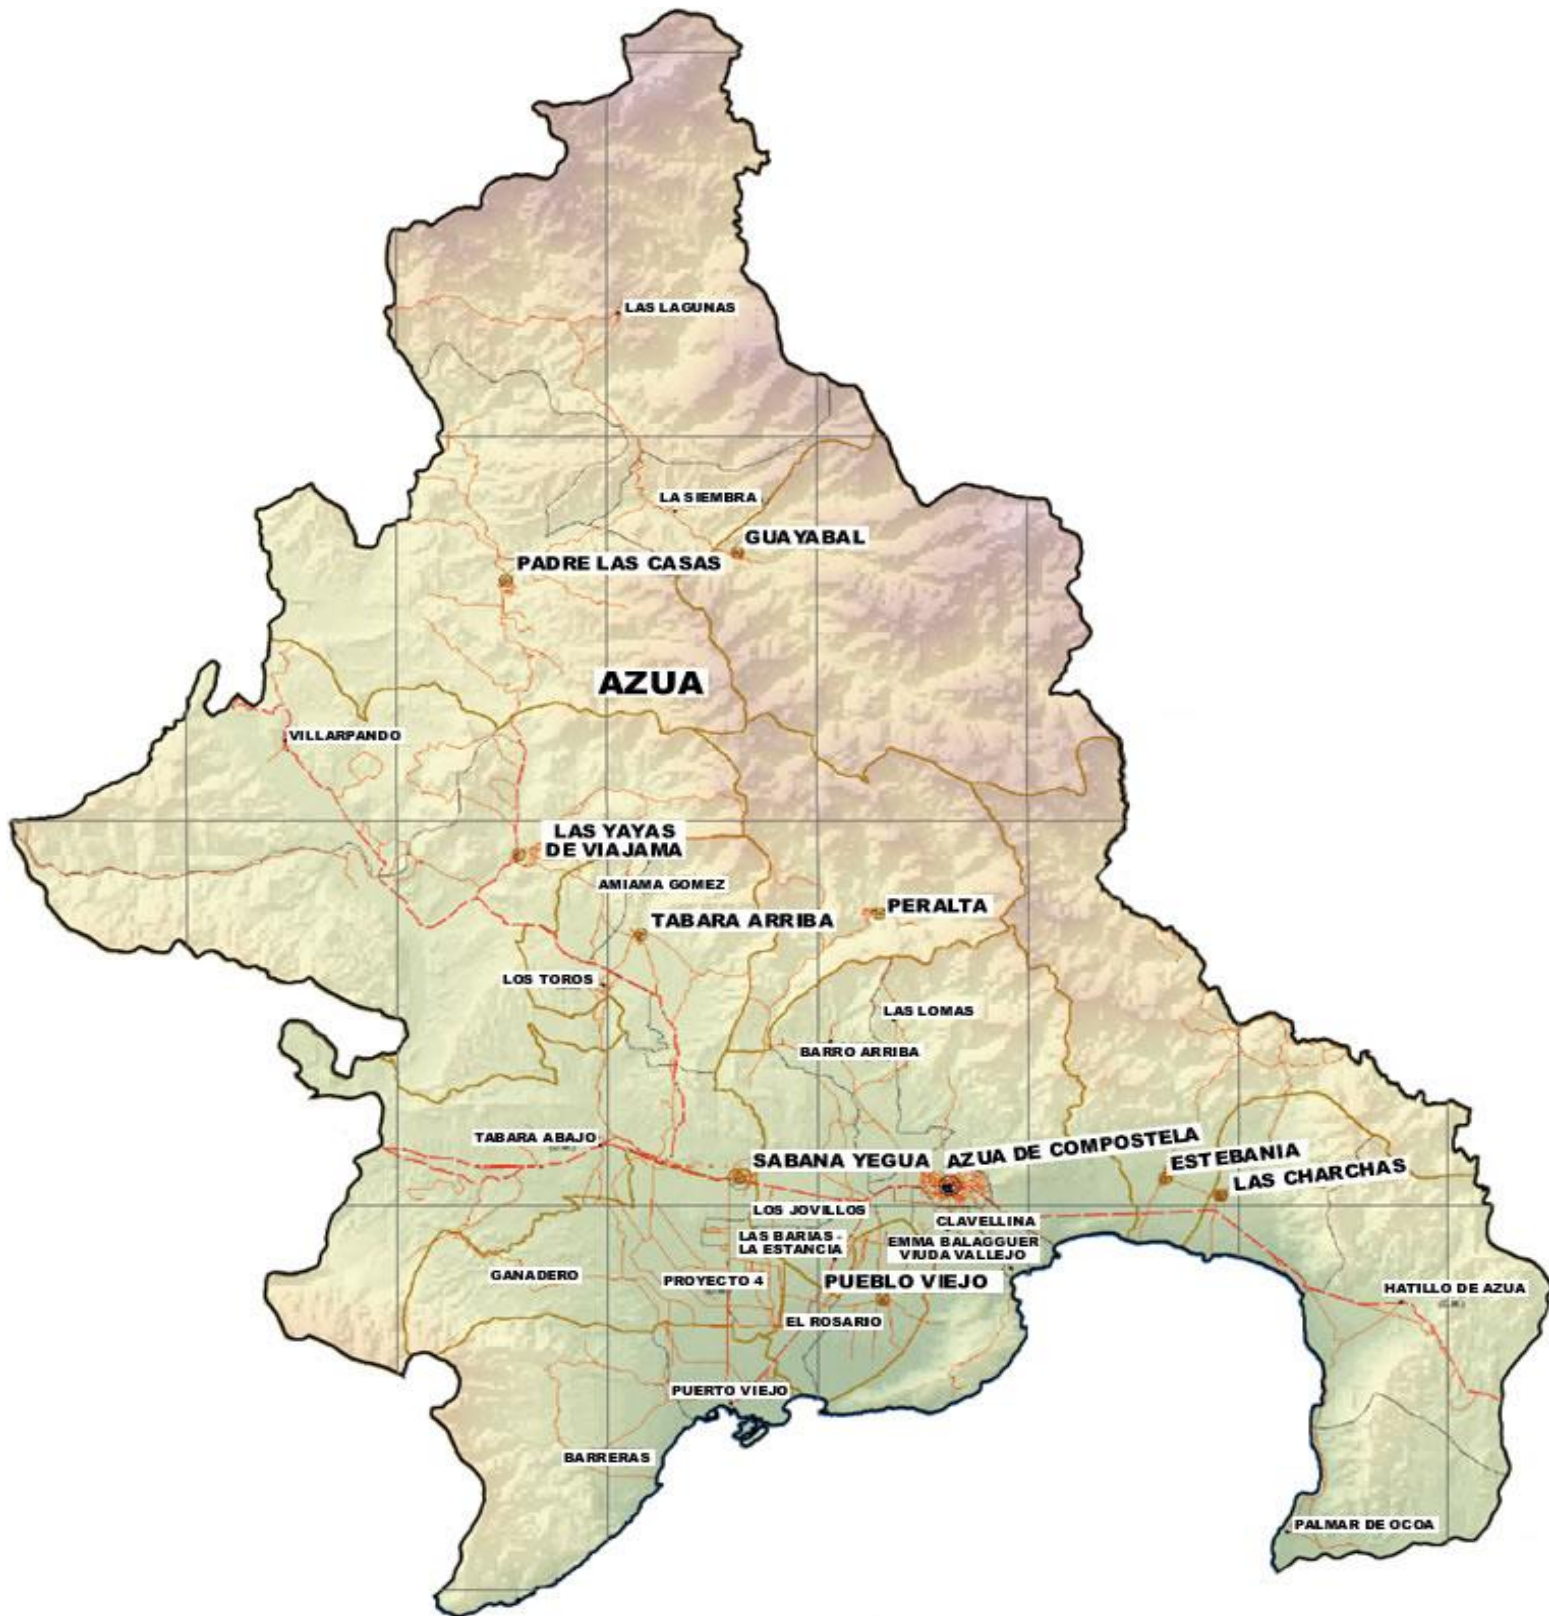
LAS LAGUNAS

LA SIEMBRA

GUAYABAL

PADRE LAS CASAS

AZUA

VILLARPANDO

LAS YAYAS DE VIAJAMA

AMIAMA GOMEZ

PERALTA

TABARA ARRIBA

LOS TOROS

LAS LOMAS

BARRO ARRIBA

TABARA ABAJO

SABANA YEGUA

AZUA DE COMPOSTELA

ESTEBANIA

LAS CHARCHAS

LOS JOVILLOS

CLAVELLINA

LAS BARIAS - LA ESTANCIA

EMMA BALAGGUER VIUDA VALLEJO

GANADERO

PROYECTO 4

PUEBLO VIEJO

HATILLO DE AZUA

EL ROSARIO

PUERTO VIEJO

BARRERAS

PALMAR DE OCOA